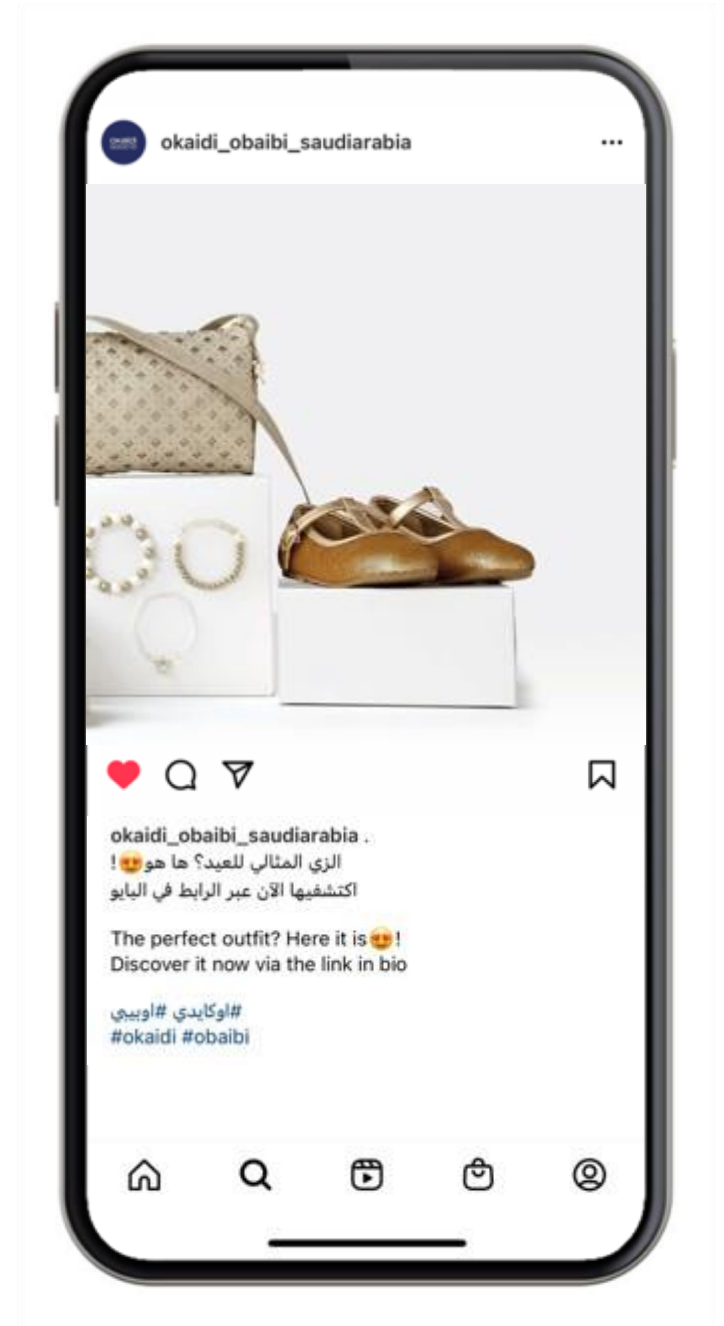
okaidi_obaibi_saudiarabia

okaidi_obaibi_saudiarabia .
الزي المثالي للعيد؟ ها هو😍!
اكتشفيها الآن عبر الرابط في البايو

The perfect outfit? Here it is😍!
Discover it now via the link in bio

#اوكايدي #اوبيبي
#okaidi #obaibi